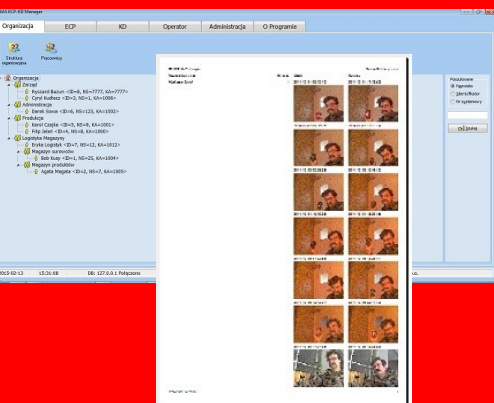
MASECP-KD Manager

Organizacja | ECP | KD | Operator | Administracja | O Programie

Struktura organizacyjna | Pracownicy

Organizacja
Zarząd
Ryszard Bazun <ID=8, NS=7777, KA=7777>
Cyryl Kudlacz <ID=3, NS=1, KA=1006>
Administracja
Derek Sowa <ID=6, NS=123, KA=1003>
Produkcja
Karol Czajka <ID=5, NS=8, KA=2001>
Filip Jaksić <ID=4, NS=8, KA=1000>
Logistyka Magazyny
Eryka Logistyk <ID=7, NS=12, KA=1012>
Magazyn surowców
Bob Kozy <ID=1, NS=25, KA=1004>
Magazyn produktów
Agata Magata <ID=2, NS=7, KA=1005>

Poszukiwanie
Nazwisko
Identyfikator
Nr systemowy
Odśwież

2019-02-13 | 15:31:08 | DB: 127.0.0.1 Połączono

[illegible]
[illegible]
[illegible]